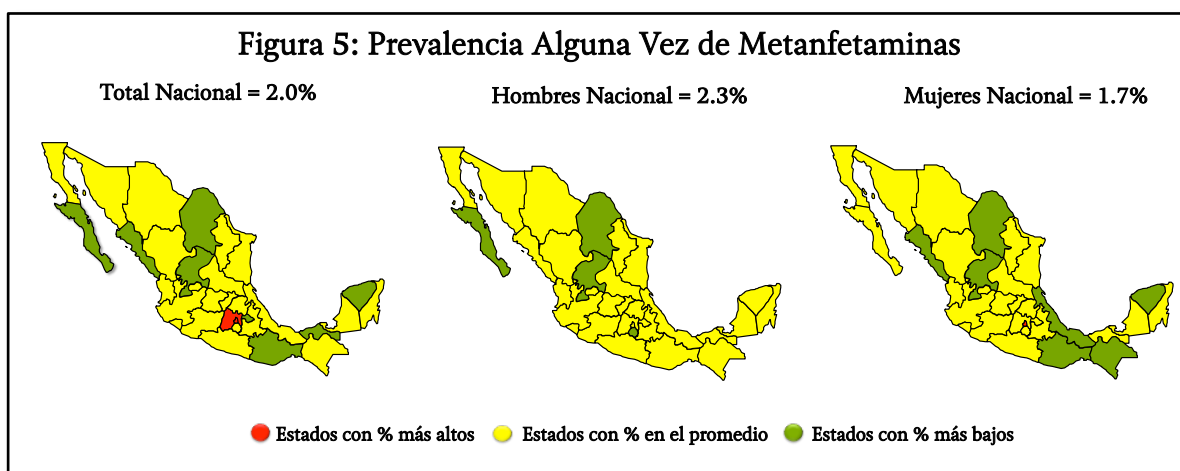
Figura 5: Prevalencia Alguna Vez de Metanfetaminas

Total Nacional = 2.0%

Hombres Nacional = 2.3%

Mujeres Nacional = 1.7%

Estados con % más altos  Estados con % en el promedio  Estados con % más bajos